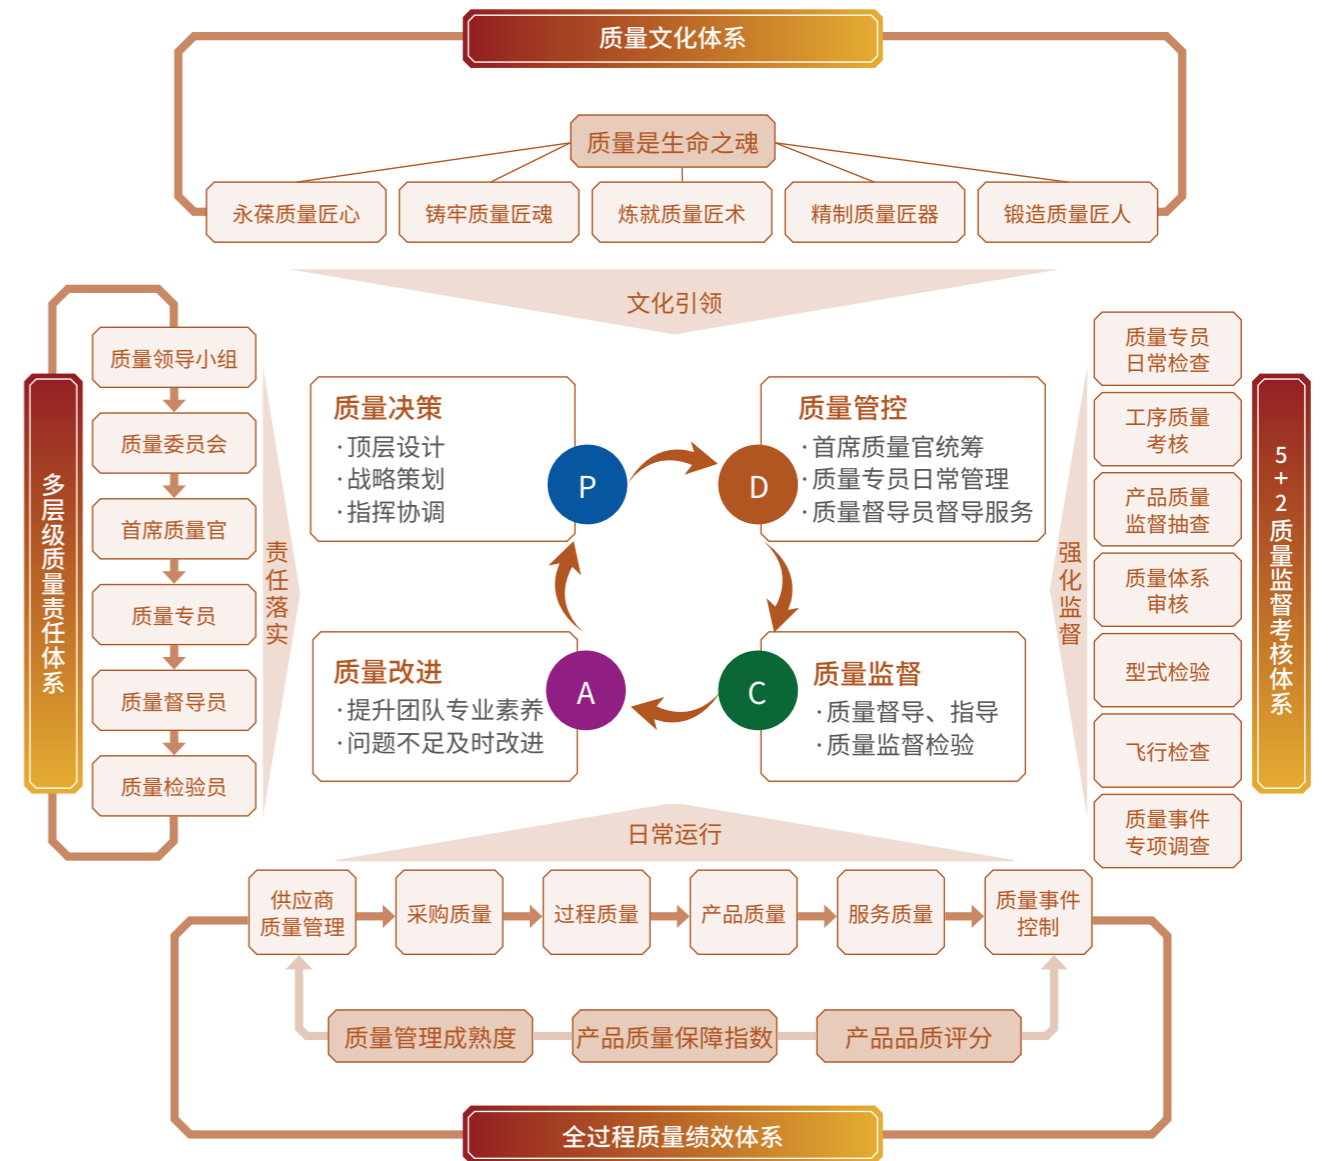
质量文化体系

质量是生命之魂

永葆质量匠心
铸牢质量匠魂
炼就质量匠术
精制质量匠器
锻造质量匠人

文化引领

多层级质量责任体系

质量领导小组
质量委员会
首席质量官
质量专员
质量督导员
质量检验员

责任落实

质量决策
·顶层设计
·战略策划
·指挥协调

P

D

质量管控
·首席质量官统筹
·质量专员日常管理
·质量督导员督导服务

质量改进
·提升团队专业素养
·问题不足及时改进

A

C

质量监督
·质量督导、指导
·质量监督检验

强化监督

质量专员日常检查
工序质量考核
产品质量监督抽查
质量体系审核
型式检验
飞行检查
质量事件专项调查

5+2质量监督考核体系

日常运行

供应商质量管理
采购质量
过程质量
产品质量
服务质量
质量事件控制

质量管理成熟度
产品质量保障指数
产品品质评分

全过程质量绩效体系